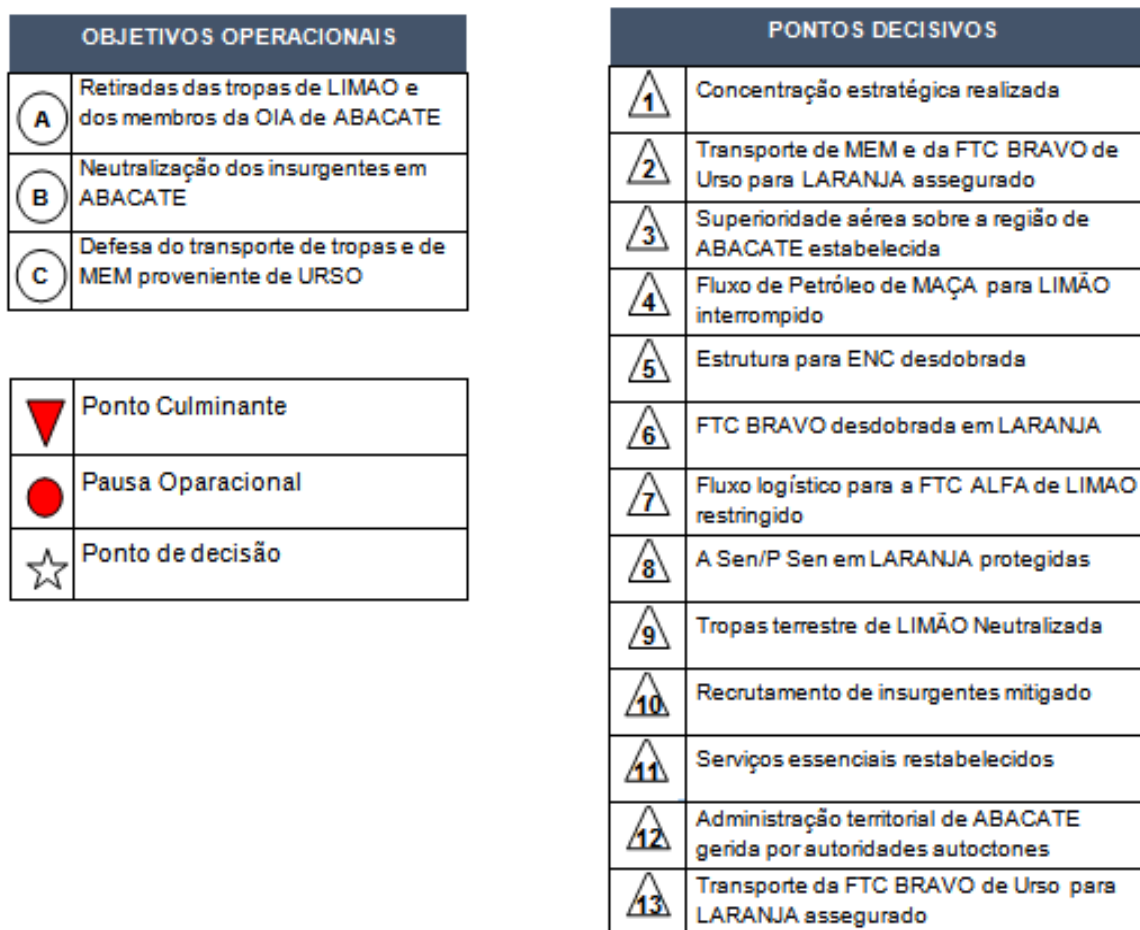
OBJETIVOS OPERACIONAIS

| | |
|---|---|
| A | Retiradas das tropas de LIMAO e dos membros da OIA de ABACATE |
| B | Neutralização dos insurgentes em ABACATE |
| C | Defesa do transporte de tropas e de MEM proveniente de URSO |

| | |
|---|---|
| | Ponto Culminante |
| | Pausa Oparacional |
| | Ponto de decisão |

PONTOS DECISIVOS

| | |
|---|---|
| 1 | Concentração estratégica realizada |
| 2 | Transporte de MEM e da FTC BRAVO de Urso para LARANJA assegurado |
| 3 | Superioridade sérea sobre a região de ABACATE estabelecida |
| 4 | Fluxo de Petróleo de MAÇA para LIMÃO interrompido |
| 5 | Estrutura para ENC desdobrada |
| 6 | FTC BRAVO desdobrada em LARANJA |
| 7 | Fluxo logístico para a FTC ALFA de LIMAO restringido |
| 8 | A Sen/P Sen em LARANJA protegidas |
| 9 | Tropas terrestre de LIMÃO Neutralizada |
| 10 | Recrutamento de insurgentes mitigado |
| 11 | Serviços essenciais restabelecidos |
| 12 | Administração territorial de ABACATE gerida por autoridades autoctones |
| 13 | Transporte da FTC BRAVO de Urso para LARANJA assegurado |